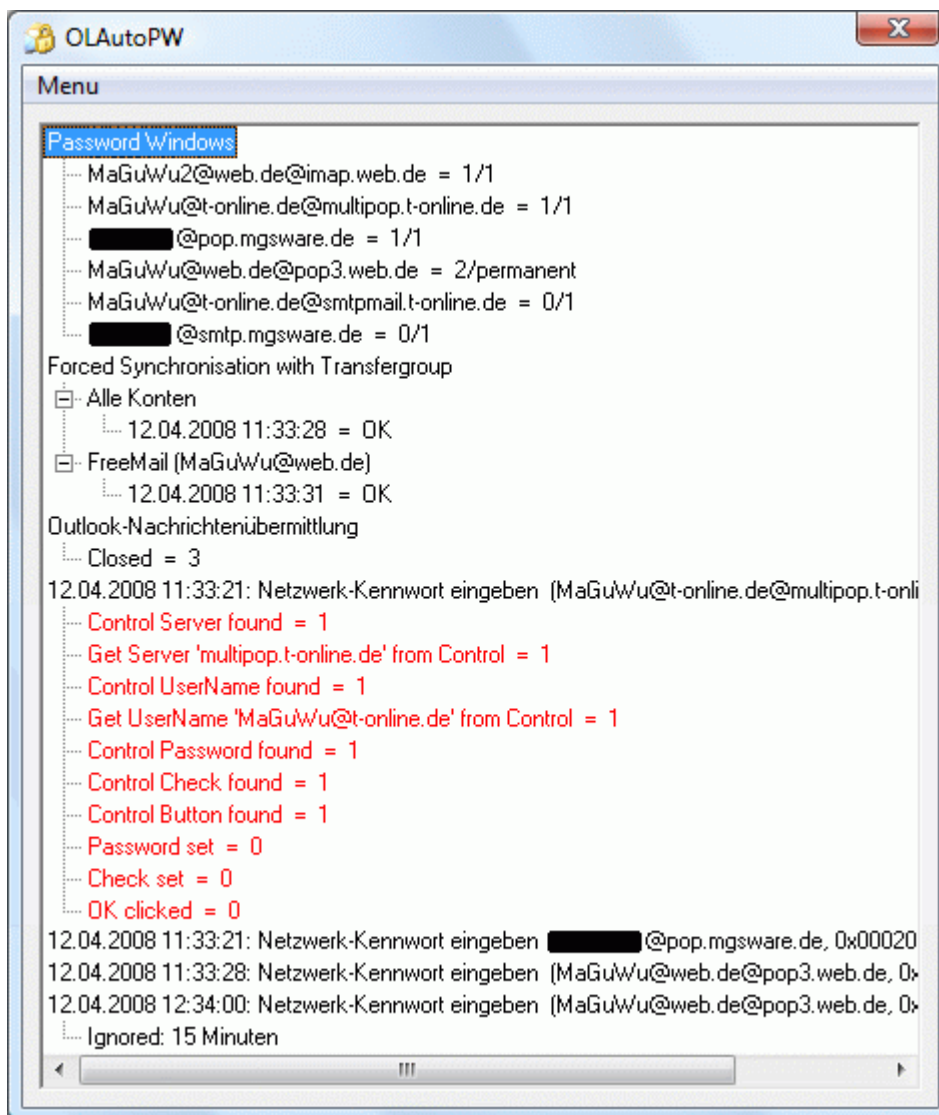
OLAutoPW

Menu

Password Windows
MaGuWu2@web.de@imap.web.de = 1/1
MaGuWu@t-online.de@multipop.t-online.de = 1/1
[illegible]@pop.mgsware.de = 1/1
MaGuWu@web.de@pop3.web.de = 2/permanent
MaGuWu@t-online.de@smtpmail.t-online.de = 0/1
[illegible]@smtp.mgsware.de = 0/1
Forced Synchronisation with Transfergroup
Alle Konten
12.04.2008 11:33:28 = OK
FreeMail (MaGuWu@web.de)
12.04.2008 11:33:31 = OK
Outlook-Nachrichtenübermittlung
Closed = 3
12.04.2008 11:33:21: Netzwerk-Kennwort eingeben (MaGuWu@t-online.de@multipop.t-onli
Control Server found = 1
Get Server 'multipop.t-online.de' from Control = 1
Control UserName found = 1
Get UserName 'MaGuWu@t-online.de' from Control = 1
Control Password found = 1
Control Check found = 1
Control Button found = 1
Password set = 0
Check set = 0
OK clicked = 0
12.04.2008 11:33:21: Netzwerk-Kennwort eingeben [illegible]@pop.mgsware.de, 0x00020
12.04.2008 11:33:28: Netzwerk-Kennwort eingeben (MaGuWu@web.de@pop3.web.de, 0x
12.04.2008 12:34:00: Netzwerk-Kennwort eingeben (MaGuWu@web.de@pop3.web.de, 0x
Ignored: 15 Minuten